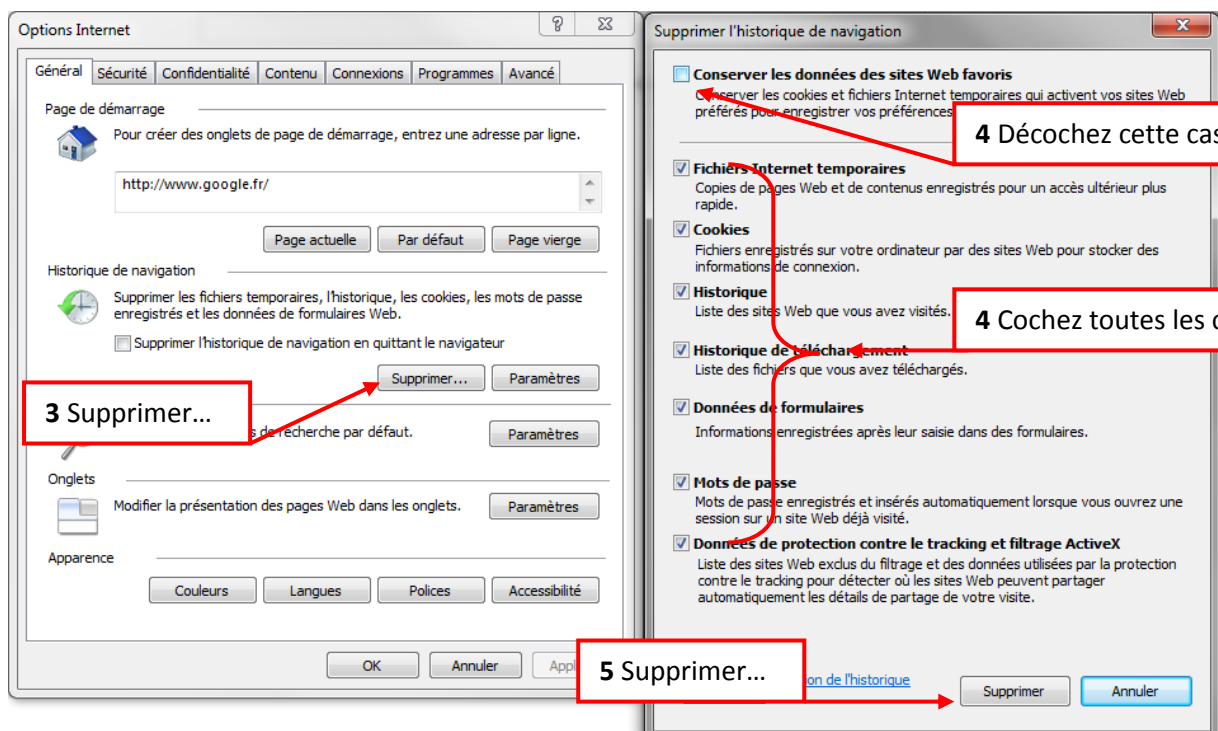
Options Internet

Général | Sécurité | Confidentialité | Contenu | Connexions | Programmes | Avancé

Page de démarrage

Pour créer des onglets de page de démarrage, entrez une adresse par ligne.

http://www.google.fr/

Page actuelle | Par défaut | Page vierge

Historique de navigation

Supprimer les fichiers temporaires, l'historique, les cookies, les mots de passe enregistrés et les données de formulaires Web.

Supprimer l'historique de navigation en quittant le navigateur

Supprimer... | Paramètres

3 Supprimer…

s de recherche par défaut.

Paramètres

Onglets

Modifier la présentation des pages Web dans les onglets.

Paramètres

Apparence

Couleurs | Langues | Polices | Accessibilité

OK | Annuler | Appl

Supprimer l'historique de navigation

Conserver les données des sites Web favoris
Conserver les cookies et fichiers Internet temporaires qui activent vos sites Web préférés pour enregistrer vos préférences

4 Décochez cette cas

Fichiers Internet temporaires
Copies de pages Web et de contenus enregistrés pour un accès ultérieur plus rapide.

Cookies
Fichiers enregistrés sur votre ordinateur par des sites Web pour stocker des informations de connexion.

Historique
Liste des sites Web que vous avez visités.

4 Cochez toutes les c

Historique de téléchargement
Liste des fichiers que vous avez téléchargés.

Données de formulaires
Informations enregistrées après leur saisie dans des formulaires.

Mots de passe
Mots de passe enregistrés et insérés automatiquement lorsque vous ouvrez une session sur un site Web déjà visité.

Données de protection contre le tracking et filtrage ActiveX
Liste des sites Web exclus du filtrage et des données utilisées par la protection contre le tracking pour détecter où les sites Web peuvent partager automatiquement les détails de partage de votre visite.

5 Supprimer…

on de l'historique

Supprimer | Annuler